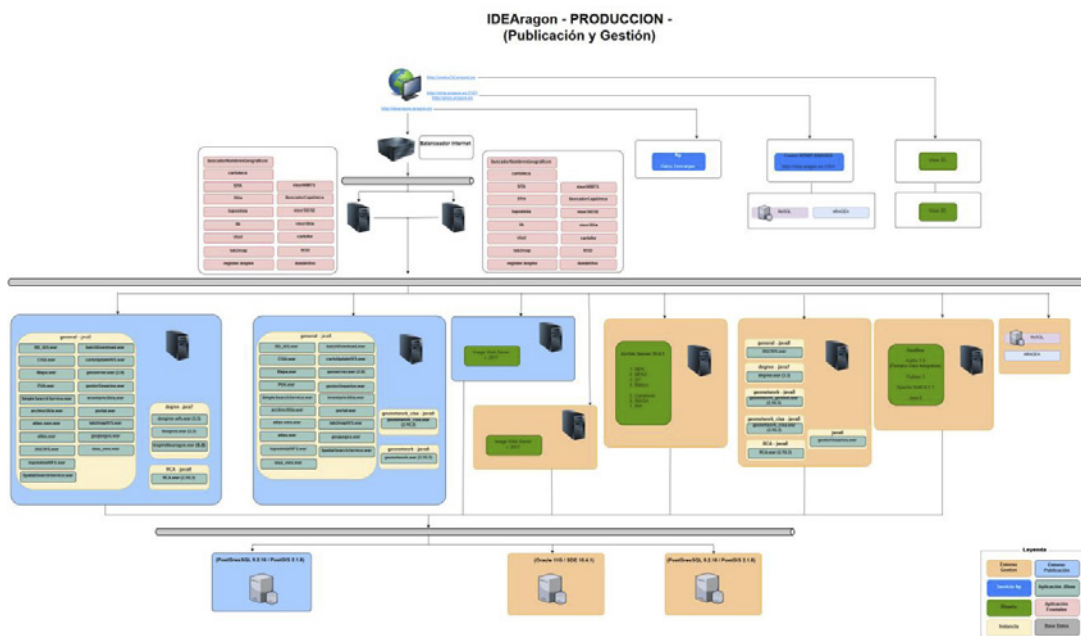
IDEAragon - PRODUCCION -
(Publicación y Gestión)

Balanceador Internet

general - jboss

geonetwork_cms - jboss

geonetwork - jboss

dragon - java7

RCA - jboss

Image Web Server

Image Web Server

ArcGis Server 10.0

general - java7

dragon - java7

geonetwork - java5

geonetwork_cms - java5

RCA - java5

java5

GeoBox

NAS

(PostGreSQL 9.2.10 / PostGIS 2.1.8)

(Oracle 11G / SDE 10.4.1)

(PostGreSQL 9.2.10 / PostGIS 2.1.8)

Leyenda

Sistema Gestión

Sistema Publicación

Servicio Ap

Aplicación JBoss

Máquina

Aplicación Frontales

Instancia

Base Datos